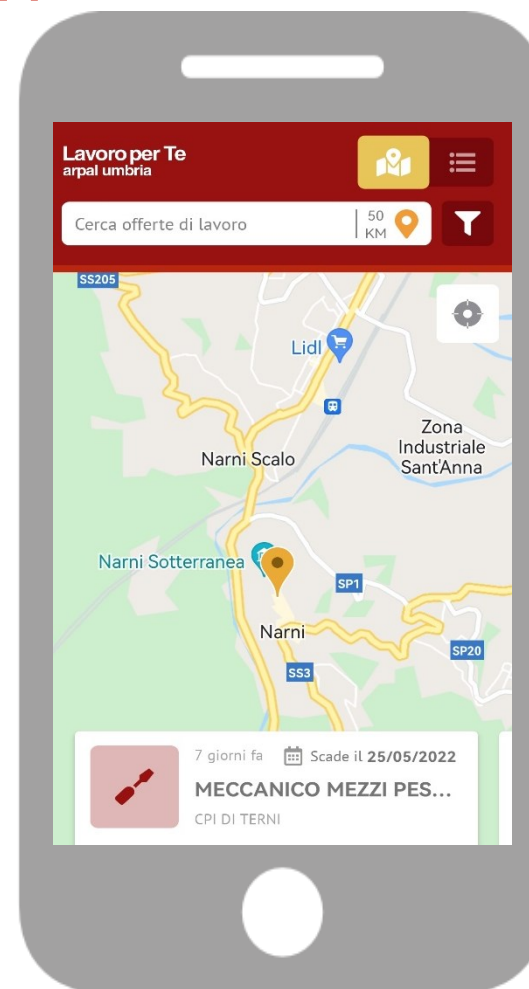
Lavoro per Te
arpal umbria

Cerca offerte di lavoro

50 KM

SS205

Lidl

Zona Industriale Sant'Anna

Narni Scalo

Narni Sotterranea

SP1

Narni

SP20

SS3

7 giorni fa Scade il 25/05/2022

MECCANICO MEZZI PES...

CPI DI TERNI